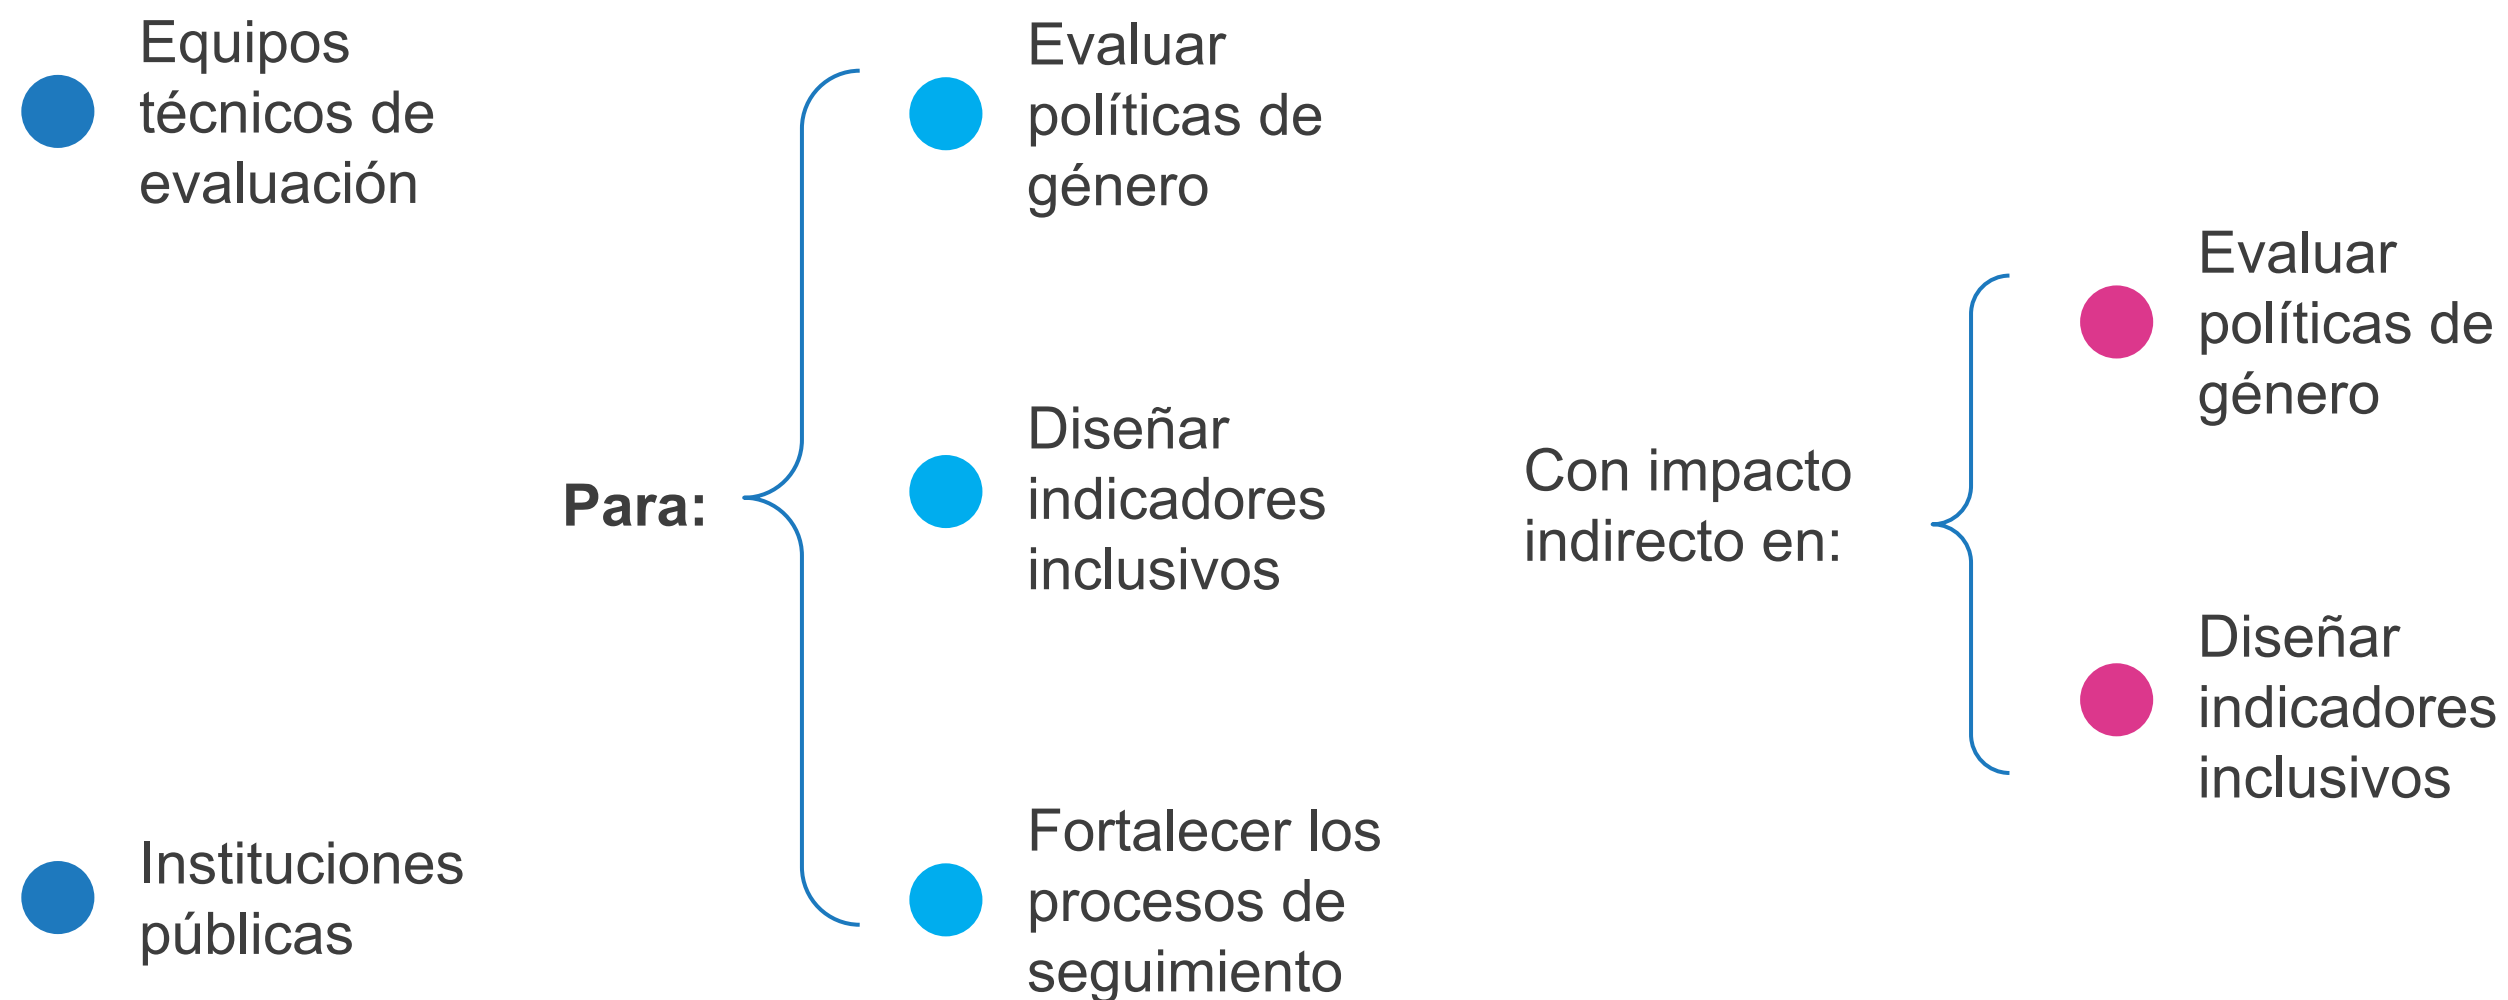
Equipos técnicos de evaluación

Instituciones públicas

Para:

Evaluar políticas de género

Diseñar indicadores inclusivos

Fortalecer los procesos de seguimiento

Con impacto indirecto en:

Evaluar políticas de género

Diseñar indicadores inclusivos